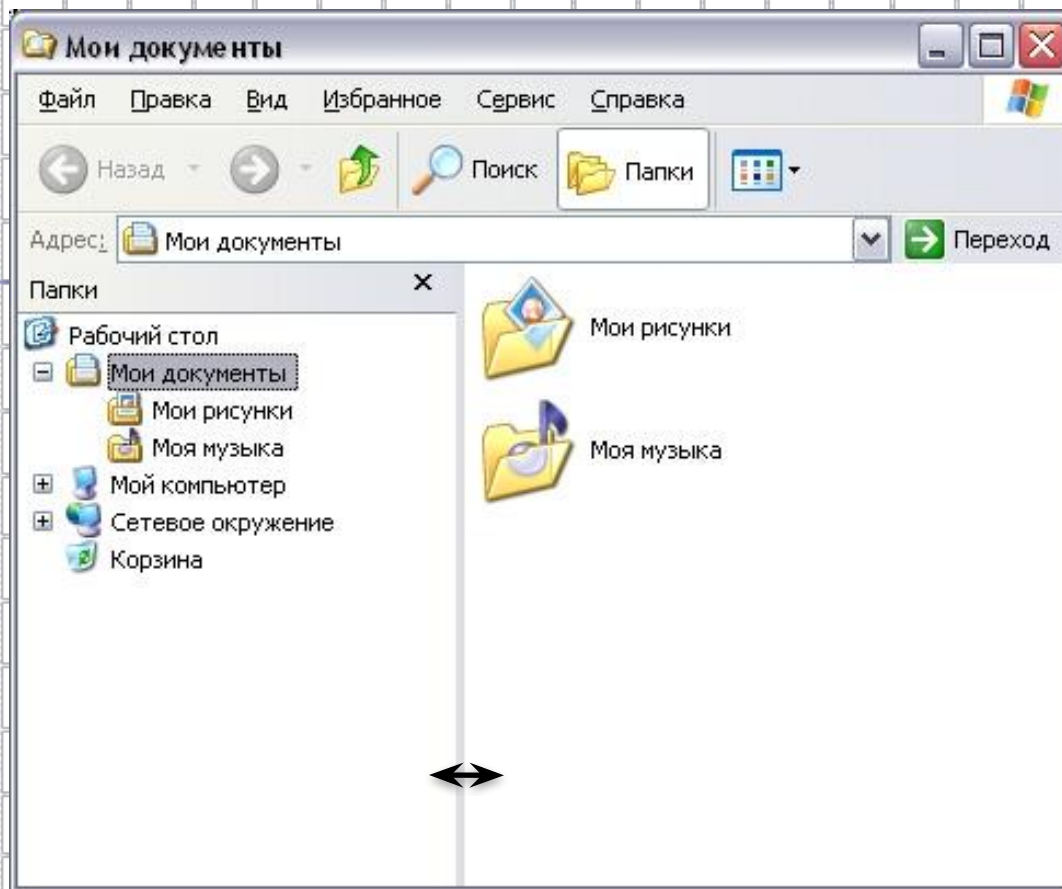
Мои документы

Файл Правка Вид Избранное Сервис Справка

Назад Поиск Папки

Адрес: Мои документы Переход

Папки

Рабочий стол
Мои документы
Мои рисунки
Моя музыка
Мой компьютер
Сетевое окружение
Корзина

Мои рисунки

Моя музыка